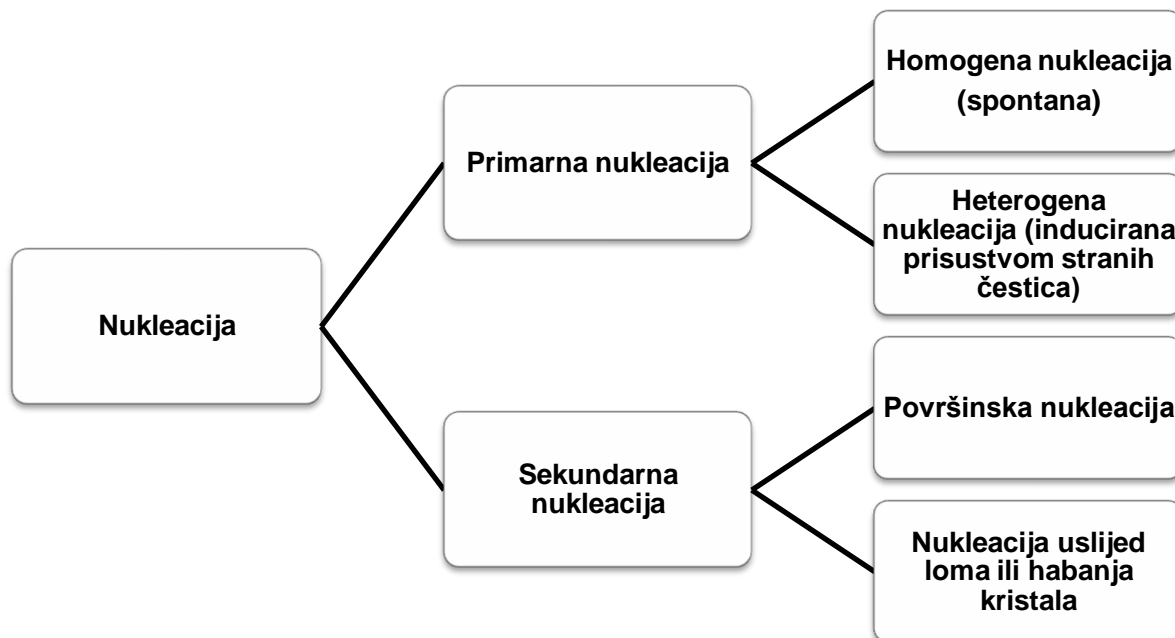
Nukleacija

Primarna nukleacija

Homogena nukleacija (spontana)

Heterogena nukleacija (inducirana prisustvom stranih čestica)

Sekundarna nukleacija

Površinska nukleacija

Nukleacija uslijed loma ili habanja kristala